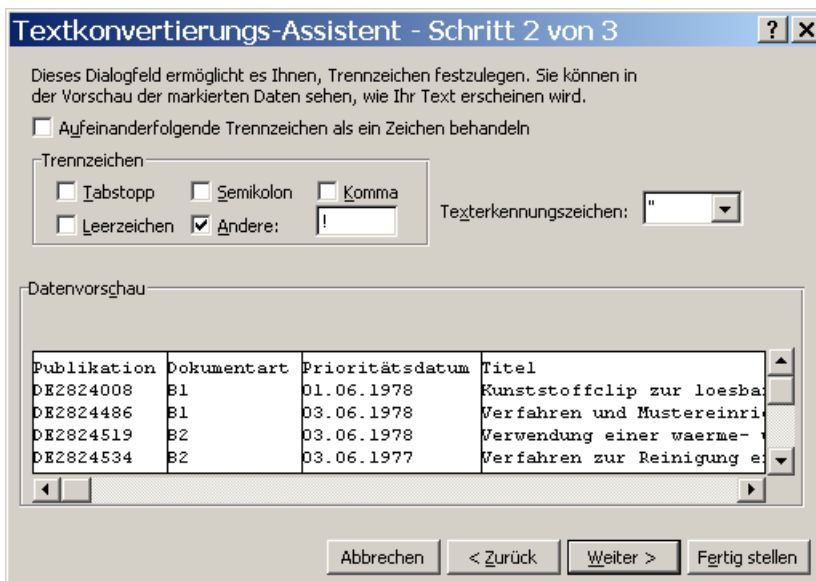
Textkonvertierungs-Assistent - Schritt 2 von 3

? X

Dieses Dialogfeld ermöglicht es Ihnen, Trennzeichen festzulegen. Sie können in der Vorschau der markierten Daten sehen, wie Ihr Text erscheinen wird.

Aufeinanderfolgende Trennzeichen als ein Zeichen behandeln

Trennzeichen

Tabstopp Semikolon Komma

Leerzeichen Andere: !

Texterkennungszeichen: "

Datenvorschau

| Publikation | Dokumentart | Prioritätsdatum | Titel |
|---|---|---|---|
| DE2824008 | B1 | 01.06.1978 | Kunststoffclip zur loesba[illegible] |
| DE2824486 | B1 | 03.06.1978 | Verfahren und Mustereinri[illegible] |
| DE2824519 | B2 | 03.06.1978 | Verwendung einer waerme- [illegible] |
| DE2824534 | B2 | 03.06.1977 | Verfahren zur Reinigung e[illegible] |

Abbrechen < Zurück Weiter > Fertig stellen